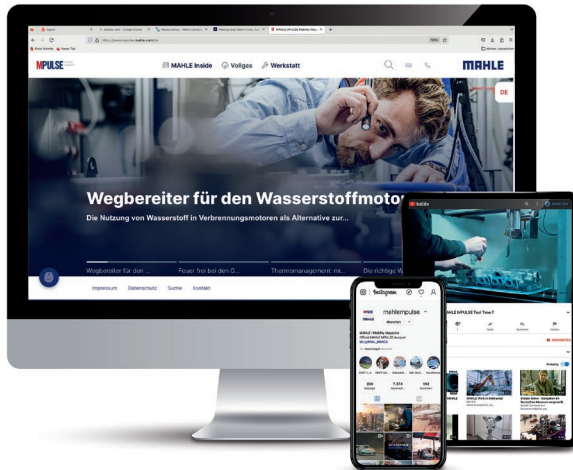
MPULSE

MAHLE Inside Vollgas Werkstatt

MAHLE

DE

Wegbereiter für den Wasserstoffmotor

Die Nutzung von Wasserstoff in Verbrennungsmotoren als Alternative zur...

Wegbereiter für den ...

Feuer frei bei den G...

Thermomanagement: mi...

Die richtige W...

Impressum Datenschutz Suche Kontakt

Instagram

mahlempulse

MAHLE | Mobility Magazine

MAHLE MPULSE Tool Time?

Inside